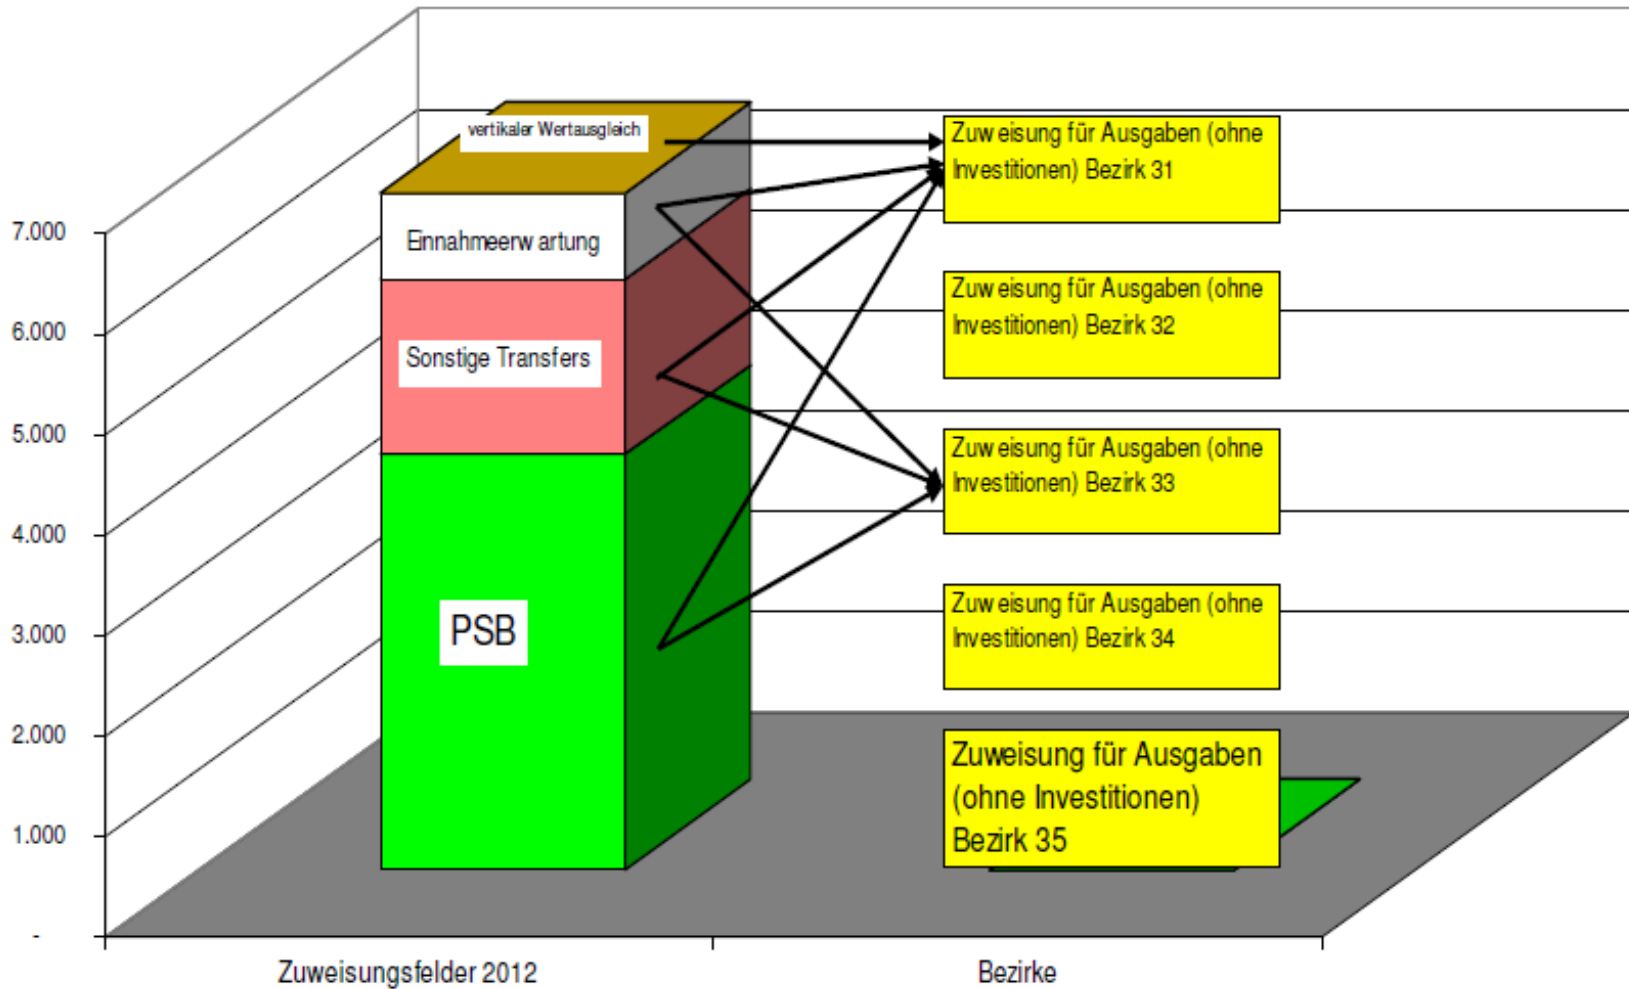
7.000
6.000
5.000
4.000
3.000
2.000
1.000
-

vertikaler Wertausgleich
Einnahmeerwartung
Sonstige Transfers
PSB

Zuweisung für Ausgaben (ohne Investitionen) Bezirk 31
Zuweisung für Ausgaben (ohne Investitionen) Bezirk 32
Zuweisung für Ausgaben (ohne Investitionen) Bezirk 33
Zuweisung für Ausgaben (ohne Investitionen) Bezirk 34
Zuweisung für Ausgaben (ohne Investitionen) Bezirk 35

Zuweisungsfelder 2012
Bezirke